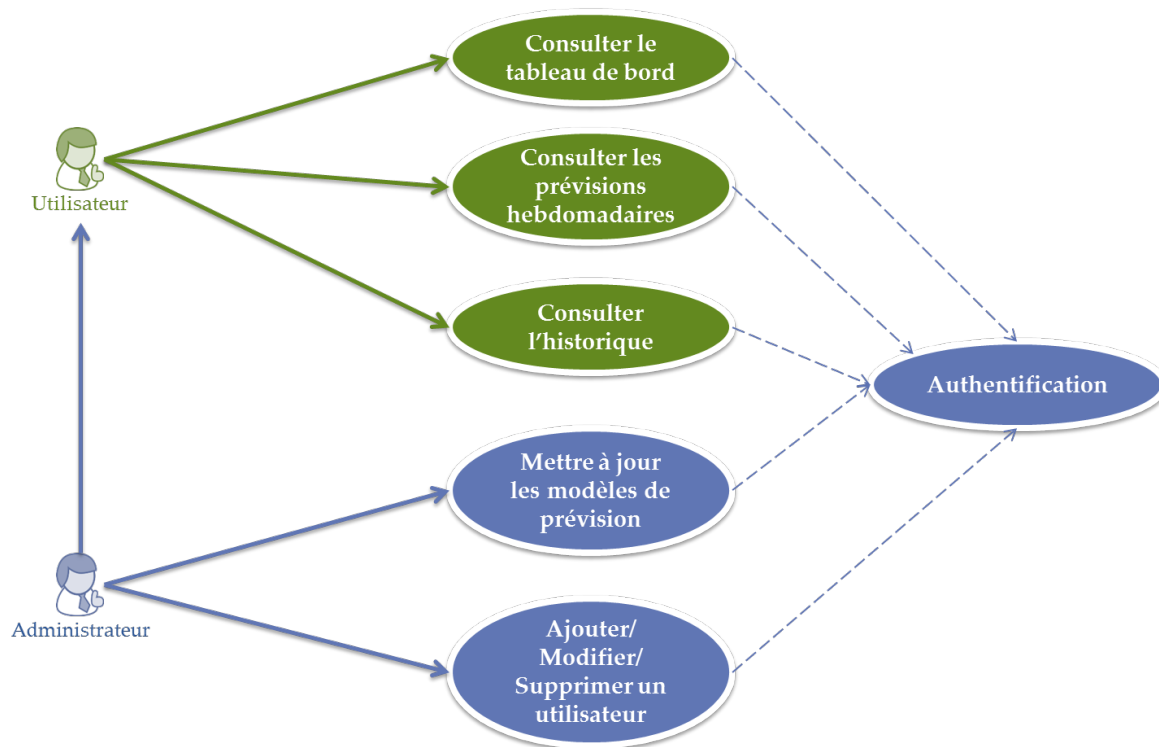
Utilisateur

Consulter le tableau de bord

Consulter les prévisions hebdomadaires

Consulter l'historique

Authentification

Mettre à jour les modèles de prévision

Administrateur

Ajouter/ Modifier/ Supprimer un utilisateur